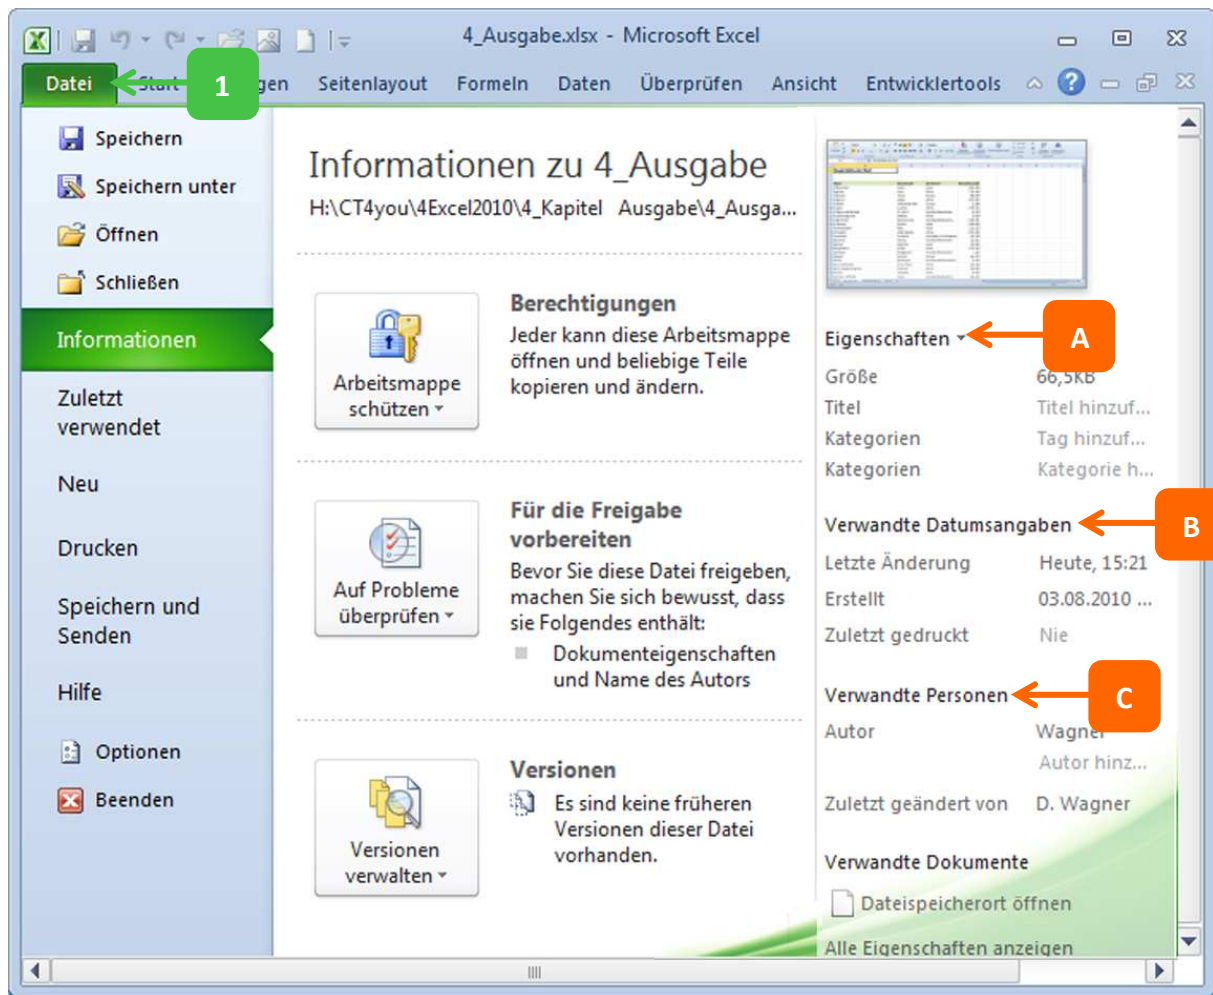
4_Ausgabe.xlsx - Microsoft Excel

Datei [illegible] 1 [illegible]gen Seitenlayout Formeln Daten Überprüfen Ansicht Entwicklertools

Speichern
Speichern unter
Öffnen
Schließen
Informationen
Zuletzt verwendet
Neu
Drucken
Speichern und Senden
Hilfe
Optionen
Beenden

Informationen zu 4_Ausgabe
H:\CT4you\4Excel2010\4_Kapitel Ausgabe\4_Ausga...

Arbeitsmappe schützen

Berechtigungen
Jeder kann diese Arbeitsmappe öffnen und beliebige Teile kopieren und ändern.

Auf Probleme überprüfen

Für die Freigabe vorbereiten
Bevor Sie diese Datei freigeben, machen Sie sich bewusst, dass sie Folgendes enthält:
Dokumenteigenschaften und Name des Autors

Versionen verwalten

Versionen
Es sind keine früheren Versionen dieser Datei vorhanden.

Eigenschaften A
Größe 66,5KB
Titel Titel hinzuf...
Kategorien Tag hinzuf...
Kategorien Kategorie h...

Verwandte Datumsangaben B
Letzte Änderung Heute, 15:21
Erstellt 03.08.2010 ...
Zuletzt gedruckt Nie

Verwandte Personen C
Autor Wagner
Autor hinz...
Zuletzt geändert von D. Wagner

Verwandte Dokumente
Dateispeicherort öffnen
Alle Eigenschaften anzeigen